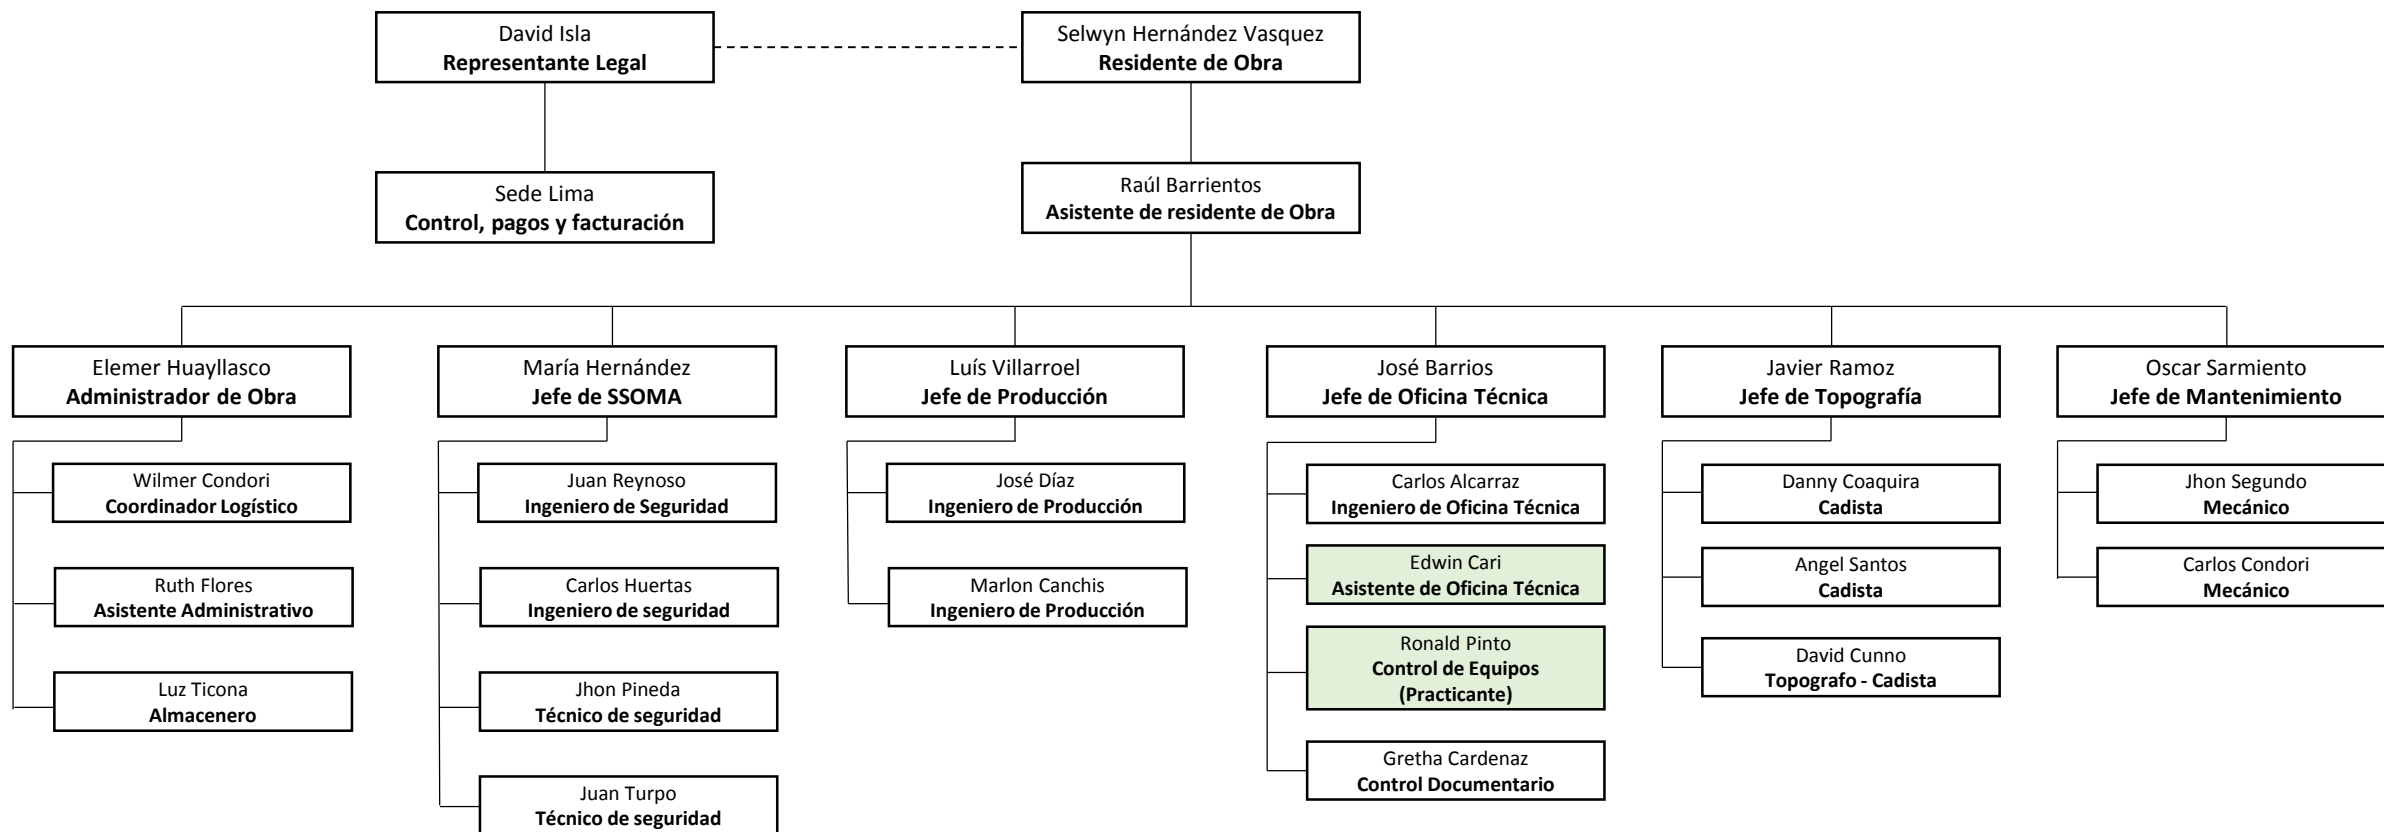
David Isla
Representante Legal

Selwyn Hernández Vasquez
Residente de Obra

Sede Lima
Control, pagos y facturación

Raúl Barrientos
Asistente de residente de Obra

Elemer Huayllasco
Administrador de Obra

Wilmer Condori
Coordinador Logístico

Ruth Flores
Asistente Administrativo

Luz Ticona
Almacenero

María Hernández
Jefe de SSOMA

Juan Reynoso
Ingeniero de Seguridad

Carlos Huertas
Ingeniero de seguridad

Jhon Pineda
Técnico de seguridad

Juan Turpo
Técnico de seguridad

Luís Villarroel
Jefe de Producción

José Díaz
Ingeniero de Producción

Marlon Canchis
Ingeniero de Producción

José Barrios
Jefe de Oficina Técnica

Carlos Alcarraz
Ingeniero de Oficina Técnica

Edwin Cari
Asistente de Oficina Técnica

Ronald Pinto
Control de Equipos
(Practicante)

Gretha Cardenaz
Control Documentario

Javier Ramoz
Jefe de Topografía

Danny Coaquira
Cadista

Angel Santos
Cadista

David Cunno
Topografo - Cadista

Oscar Sarmiento
Jefe de Mantenimiento

Jhon Segundo
Mecánico

Carlos Condori
Mecánico